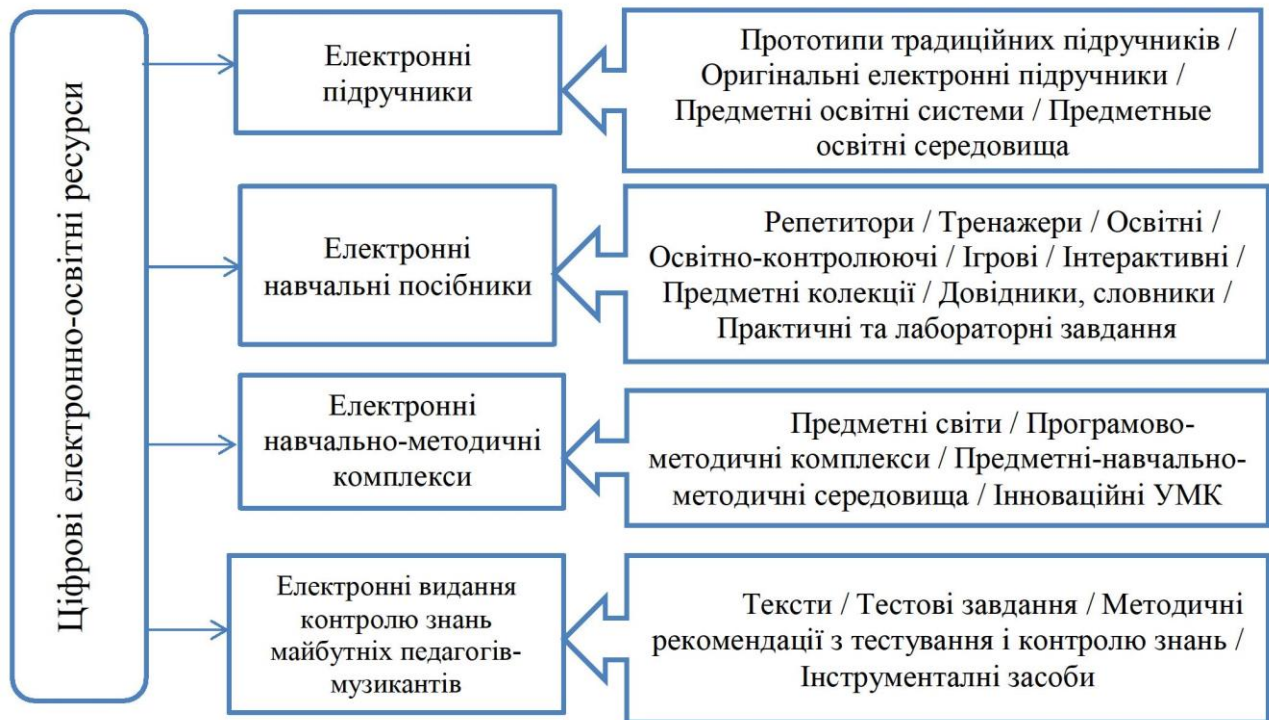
Цифрові електронно-освітні ресурси

Електронні підручники

Прототипи традиційних підручників / Оригінальні електронні підручники / Предметні освітні системи / Предметные освітні середовища

Електронні навчальні посібники

Репетитори / Тренажери / Освітні / Освітно-контролюючі / Ігрові / Інтерактивні / Предметні колекції / Довідники, словники / Практичні та лабораторні завдання

Електронні навчально-методичні комплекси

Предметні світи / Програмово-методичні комплекси / Предметні-навчально-методичні середовища / Інноваційні УМК

Електронні видання контролю знань майбутніх педагогів-музикантів

Тексти / Тестові завдання / Методичні рекомендації з тестування і контролю знань / Інструменталні засоби